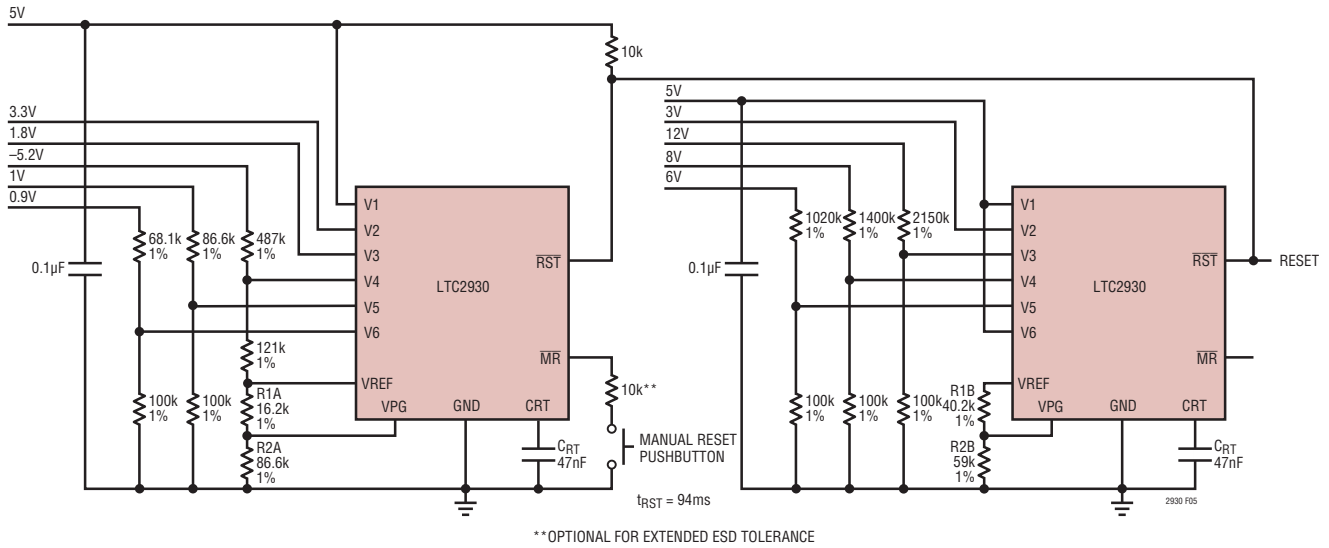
5V

10k

3.3V
1.8V
–5.2V
1V
0.9V

68.1k 1%
86.6k 1%
487k 1%
0.1μF

V1
V2
V3
V4
V5
V6
VREF
VPG
GND
CRT
$\overline{RST}$
$\overline{MR}$
LTC2930

121k 1%
R1A 16.2k 1%
R2A 86.6k 1%
100k 1%
100k 1%

10k**
MANUAL RESET PUSHBUTTON
$C_{RT}$ 47nF
$t_{RST}$ = 94ms

5V
3V
12V
8V
6V

1020k 1%
1400k 1%
2150k 1%
0.1μF
100k 1%
100k 1%
100k 1%
R1B 40.2k 1%
R2B 59k 1%

V1
V2
V3
V4
V5
V6
VREF
VPG
GND
CRT
$\overline{RST}$
$\overline{MR}$
LTC2930

RESET
$C_{RT}$ 47nF

2930 F05

**OPTIONAL FOR EXTENDED ESD TOLERANCE